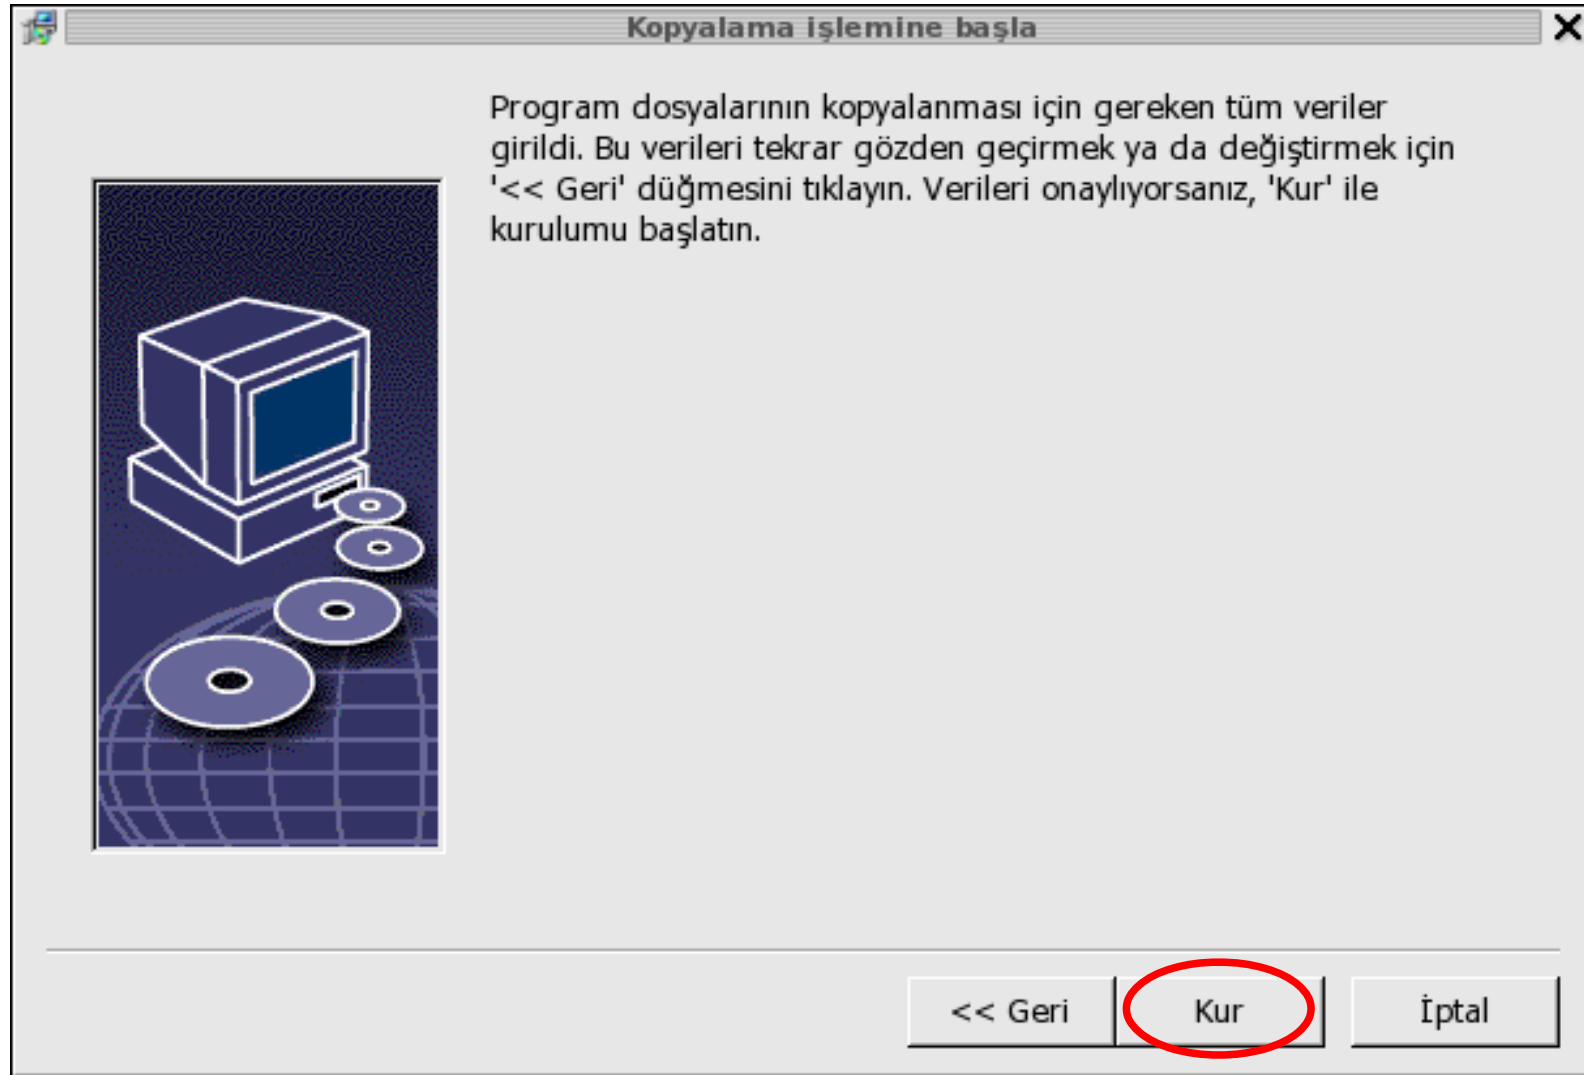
Kopyalama işlemine başla

Program dosyalarının kopyalanması için gereken tüm veriler girildi. Bu verileri tekrar gözden geçirmek ya da değiştirmek için '<< Geri' düğmesini tıklayın. Verileri onaylıyorsanız, 'Kur' ile kurulumu başlatın.

<< Geri

Kur

İptal